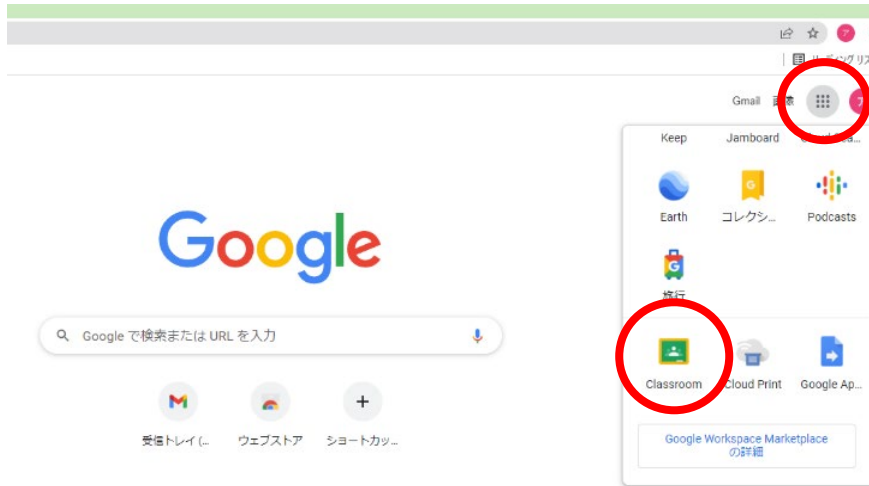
リーディングリス

Gmail 画像

Keep Jamboard

Earth コレクシ... Podcasts

旅行

Google

Google で検索または URL を入力

Classroom Cloud Print Google Ap...

受信トレイ (... ウェブストア ショートカッ...

Google Workspace Marketplace の詳細